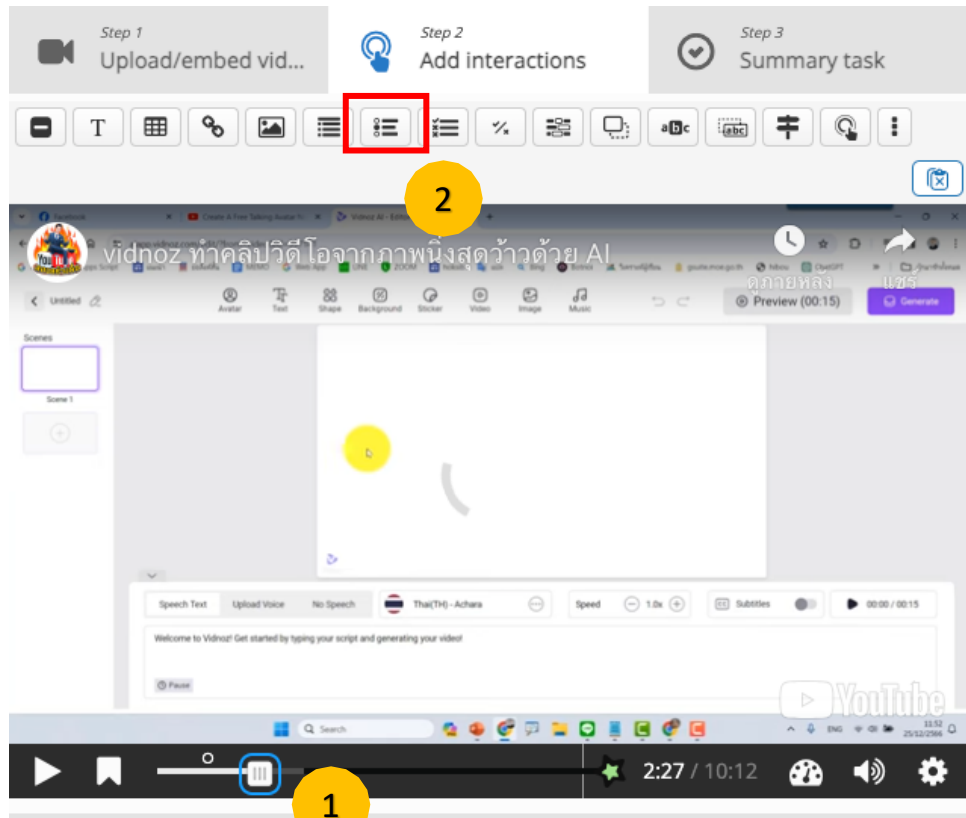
Step 1
Upload/embed vid...

Step 2
Add interactions

Step 3
Summary task

T

abc

2

vidnoz ทำคลิปวิดีโอจากภาพนิ่งสุดว้าวด้วย AI

ดูภายหลัง

แชร์

Untitled

Avatar Text Shape Background Sticker Video Image Music

Preview (00:15)

Generate

Scenes

Scene 1

Speech Text Upload Voice No Speech

Thai(TH) - Achara

Speed 1.0x

Subtitles

00:00 / 00:15

Welcome to Vidnoz! Get started by typing your script and generating your video!

Pause

YouTube

Search

ENG

11:52
25/12/2566

0

2:27 / 10:12

1